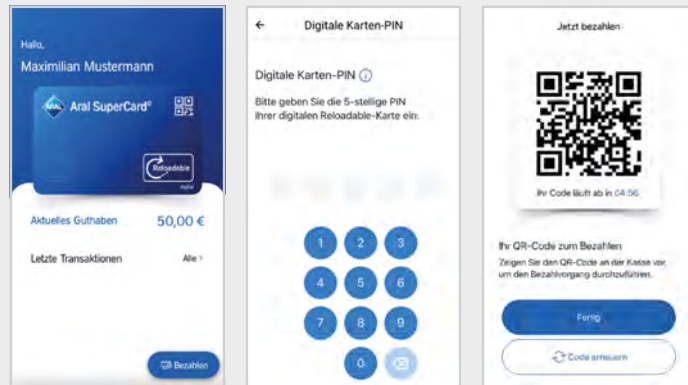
Hallo,
Maximilian Mustermann

ARAL Aral SuperCard®

Reloadable
digital

Aktuelles Guthaben 50,00 €

Letzte Transaktionen Alle >

Bezahlen

← Digitale Karten-PIN

Digitale Karten-PIN ⓘ

Bitte geben Sie die 5-stellige PIN Ihrer digitalen Reloadable-Karte ein.

1 2 3
4 5 6
7 8 9
0

Jetzt bezahlen

Ihr Code läuft ab in 04:56

Ihr QR-Code zum Bezahlen
Zeigen Sie den QR-Code an der Kasse vor, um den Bezahlvorgang durchzuführen.

Fertig

Code erneuern